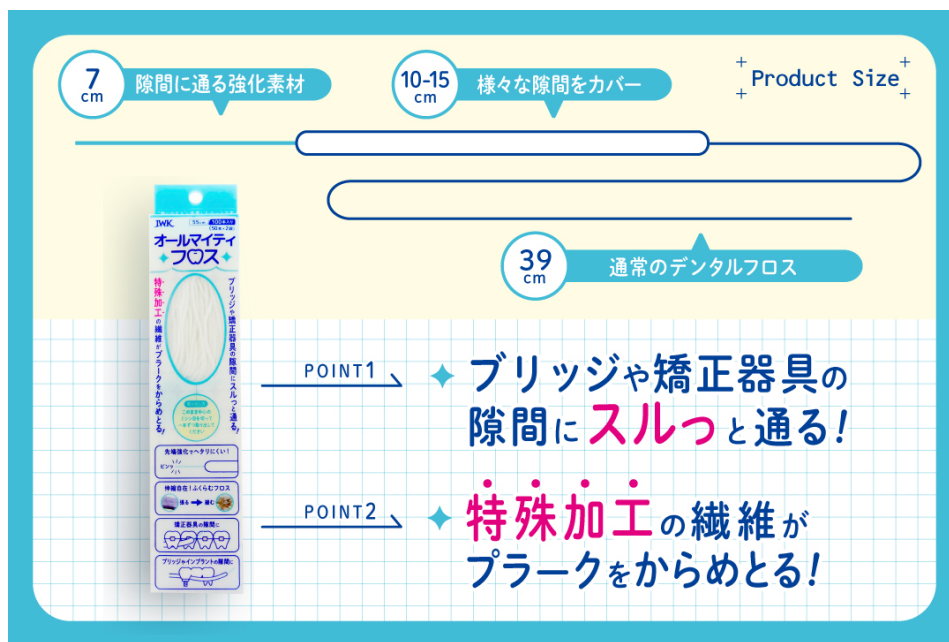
7 cm 隙間に通る強化素材

10-15 cm 様々な隙間をカバー

Product Size

39 cm 通常のデンタルフロス

IWK

55cm 100本入り (50本×2袋)

オールマイティフロス

特殊加工の繊維がプラークをからめとる!

ブリッジや矯正器具の隙間にスルっと通る!

先端強化でヘタりにくい!

伸縮自在!ふくらむフロス

矯正器具の隙間に

ブリッジやインプラントの隙間に

POINT1

ブリッジや矯正器具の隙間にスルっと通る!

POINT2

特殊加工の繊維がプラークをからめとる!